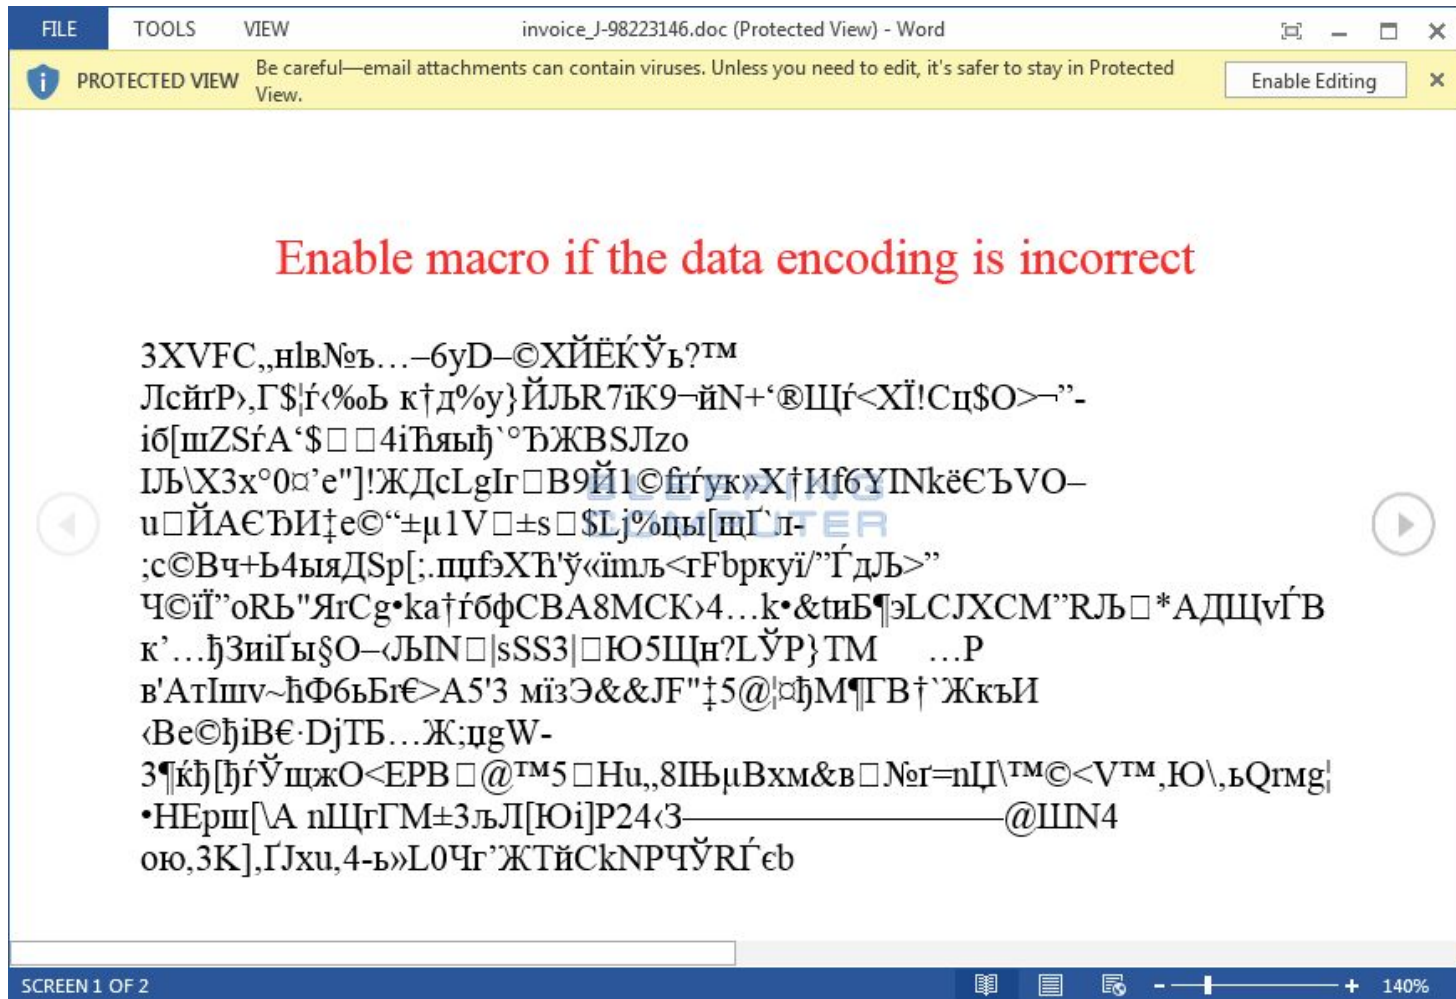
FILE TOOLS VIEW invoice_J-98223146.doc (Protected View) - Word

PROTECTED VIEW Be careful—email attachments can contain viruses. Unless you need to edit, it's safer to stay in Protected View. Enable Editing

Enable macro if the data encoding is incorrect

3XVFC„hlв№ъ…–6yD–©ХЙЁЌЎъ?™
ЛсйгР›,Г$¦ѓ‹‰Ъ к†д%у}ЙЉR7їК9¬йN+'®Щѓ<XЇ!Сц$О>¬"-
iб[шZЅѓA'$□□4іЋяыђ`°ЂЖВЅЛzо
ЏЉ\X3x°0¤'e"]!ЖДcLgIr□B9Й1©frѓук»X†Иf6YINkёЄЪVO–
u□ЙАЄЂИ‡е©"±µ1V□±s□$Lj%цы[щЃл-
;c©Вч+Ь4ыяДЅр[;.пџfэХЋ'ў«їmљ<гFbpкуї/"ЃдЉ>"
Ч©іЇ"оRЬ"ЯrCg•ka†ѓбфCBA8MCK›4…k•&tиБ¶эLCJXCM"RЉ□*АДЩvЃВ
к'…ђЗиіЃы§O–‹ЉIN□|sSS3|□Ю5Щн?LЎР}TM …P
в'АТІшv~ћФ6ьБґ€>A5'3 міЗЭ&&JF"‡5@¦¤ђМ¶ГВ†`ЖкъИ
‹Ве©ђiВ€·DjТБ…Ж;цgW-
3¶ќђ[ђѓЎщжО<ЕРВ□@™5□Hu„8ІЊµВхм&в□№г=nЏ\™©<V™,Ю\,ьQrмg¦
•НЕрш[\A nЩгГМ±3љЛ[Юi]Р24‹З——————@ШN4
ою,3K],ЃJxu,4-ь»L0Чг'ЖТйCkNPЧЎRЃєb

SCREEN 1 OF 2 140%